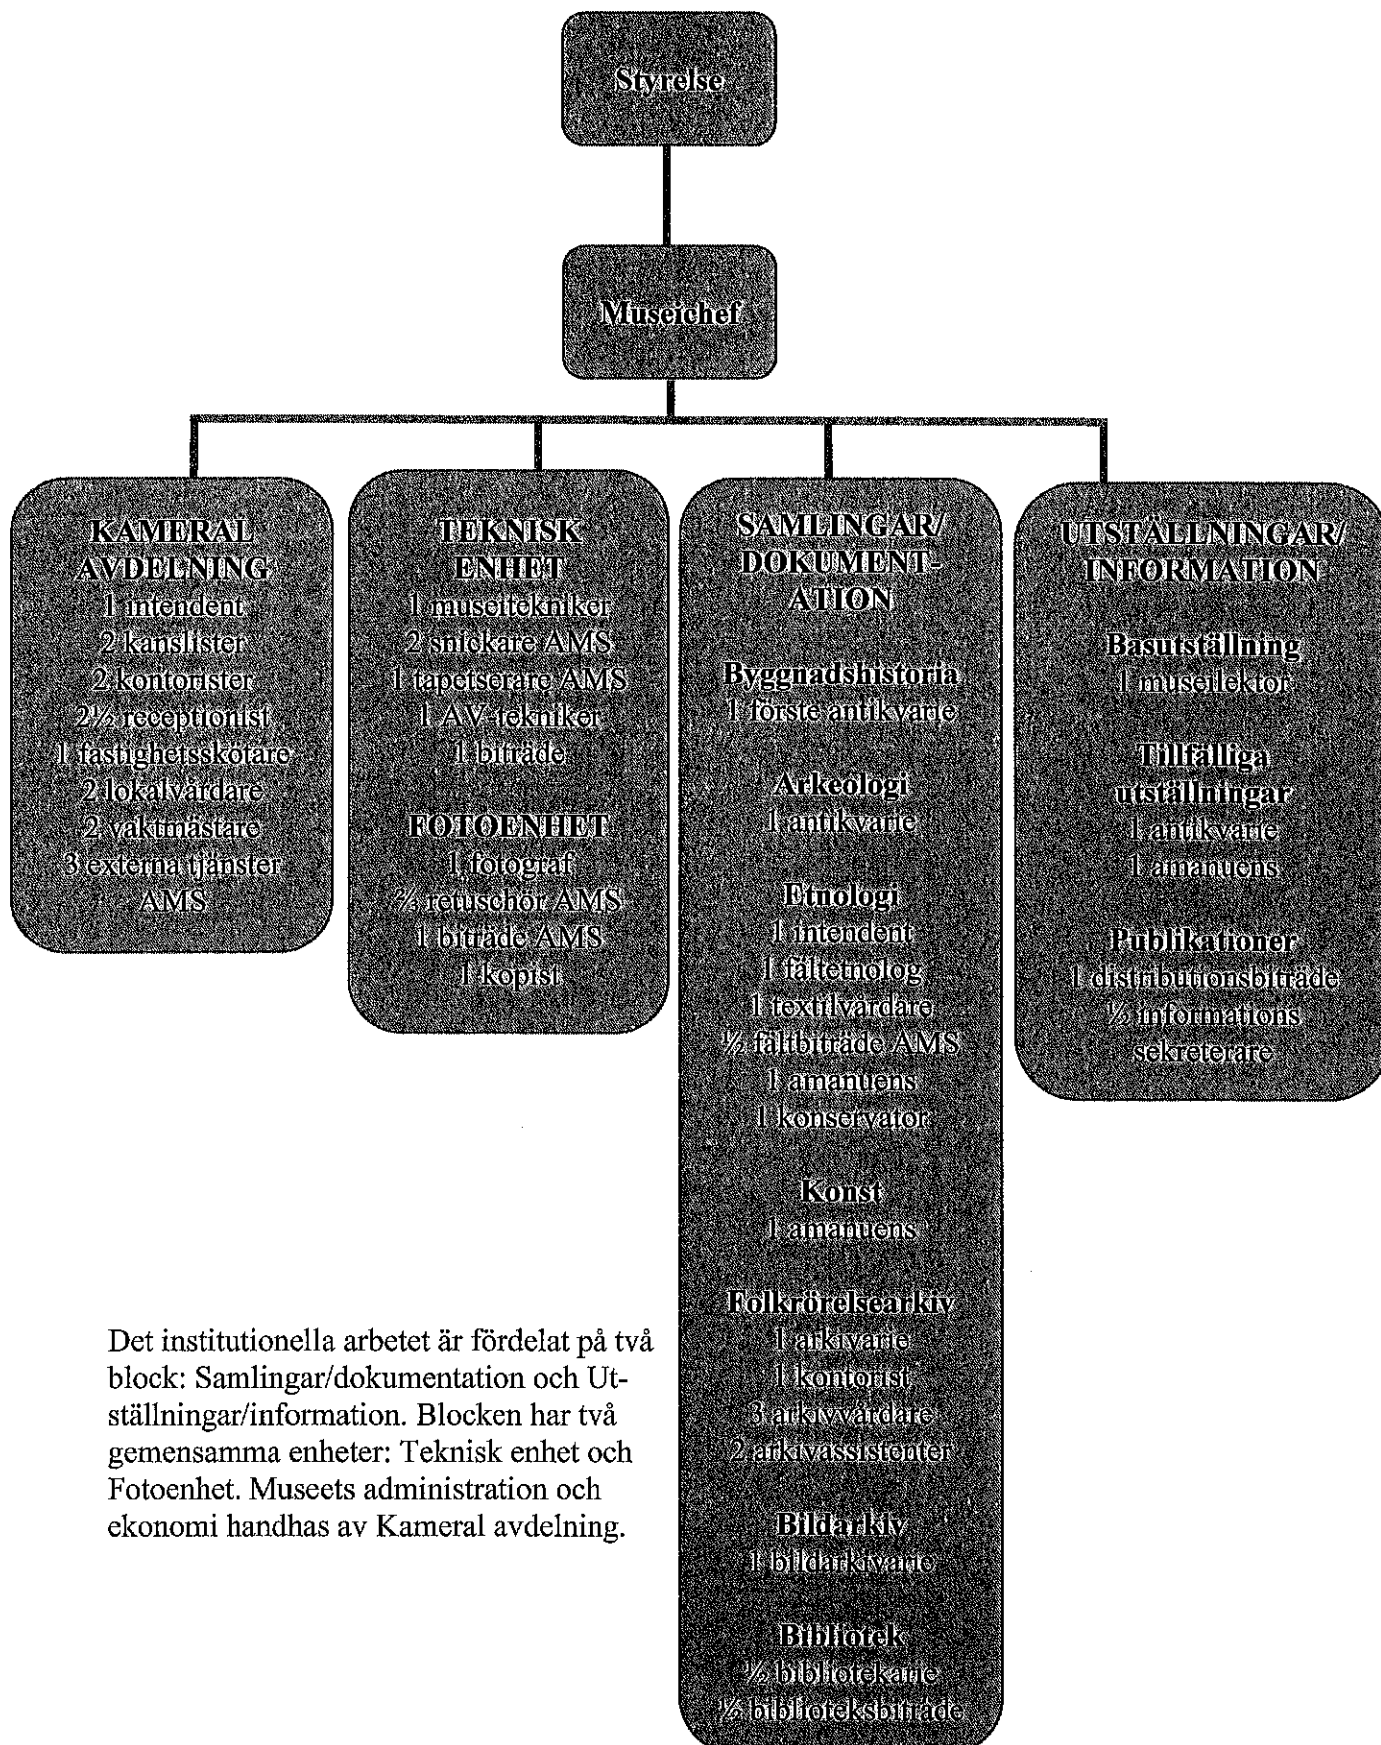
Styrelse

Museichef

KAMERAL AVDELNING
1 intendent
2 kanslister
2 kontorister
2½ receptionist
1 fastighetsskötare
2 lokalvårdare
2 vaktmästare
3 externa tjänster AMS

TEKNISK ENHET
1 museitekniker
2 snickare AMS
1 tapetserare AMS
1 AV-tekniker
1 biträde

FOTOENHET
1 fotograf
⅔ retuschör AMS
1 biträde AMS
1 kopist

SAMLINGAR/ DOKUMENTATION

Byggnadshistoria
1 förste antikvarie

Arkeologi
1 antikvarie

Etnologi
1 intendent
1 fältetnolog
1 textilvårdare
½ fältbiträde AMS
1 amanuens
1 konservator

Konst
1 amanuens

Folkrörelsearkiv
1 arkivarie
1 kontorist
3 arkivvårdare
2 arkivassistenter

Bildarkiv
1 bildarkivarie

Bibliotek
½ bibliotekarie
½ biblioteksbiträde

UTSTÄLLNINGAR/ INFORMATION

Basutställning
1 museilektor

Tillfälliga utställningar
1 antikvarie
1 amanuens

Publikationer
1 distributionsbiträde
½ informations sekreterare

Det institutionella arbetet är fördelat på två block: Samlingar/dokumentation och Utställningar/information. Blocken har två gemensamma enheter: Teknisk enhet och Fotoenhet. Museets administration och ekonomi handhas av Kameral avdelning.